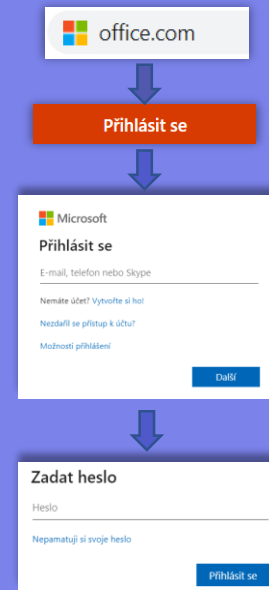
office.com

Přihlásit se

Microsoft

Přihlásit se

E-mail, telefon nebo Skype

Nemáte účet? Vytvořte si ho!

Nezdařil se přístup k účtu?

Možnosti přihlášení

Další

Zadat heslo

Heslo

Nepamatuji si svoje heslo

Přihlásit se